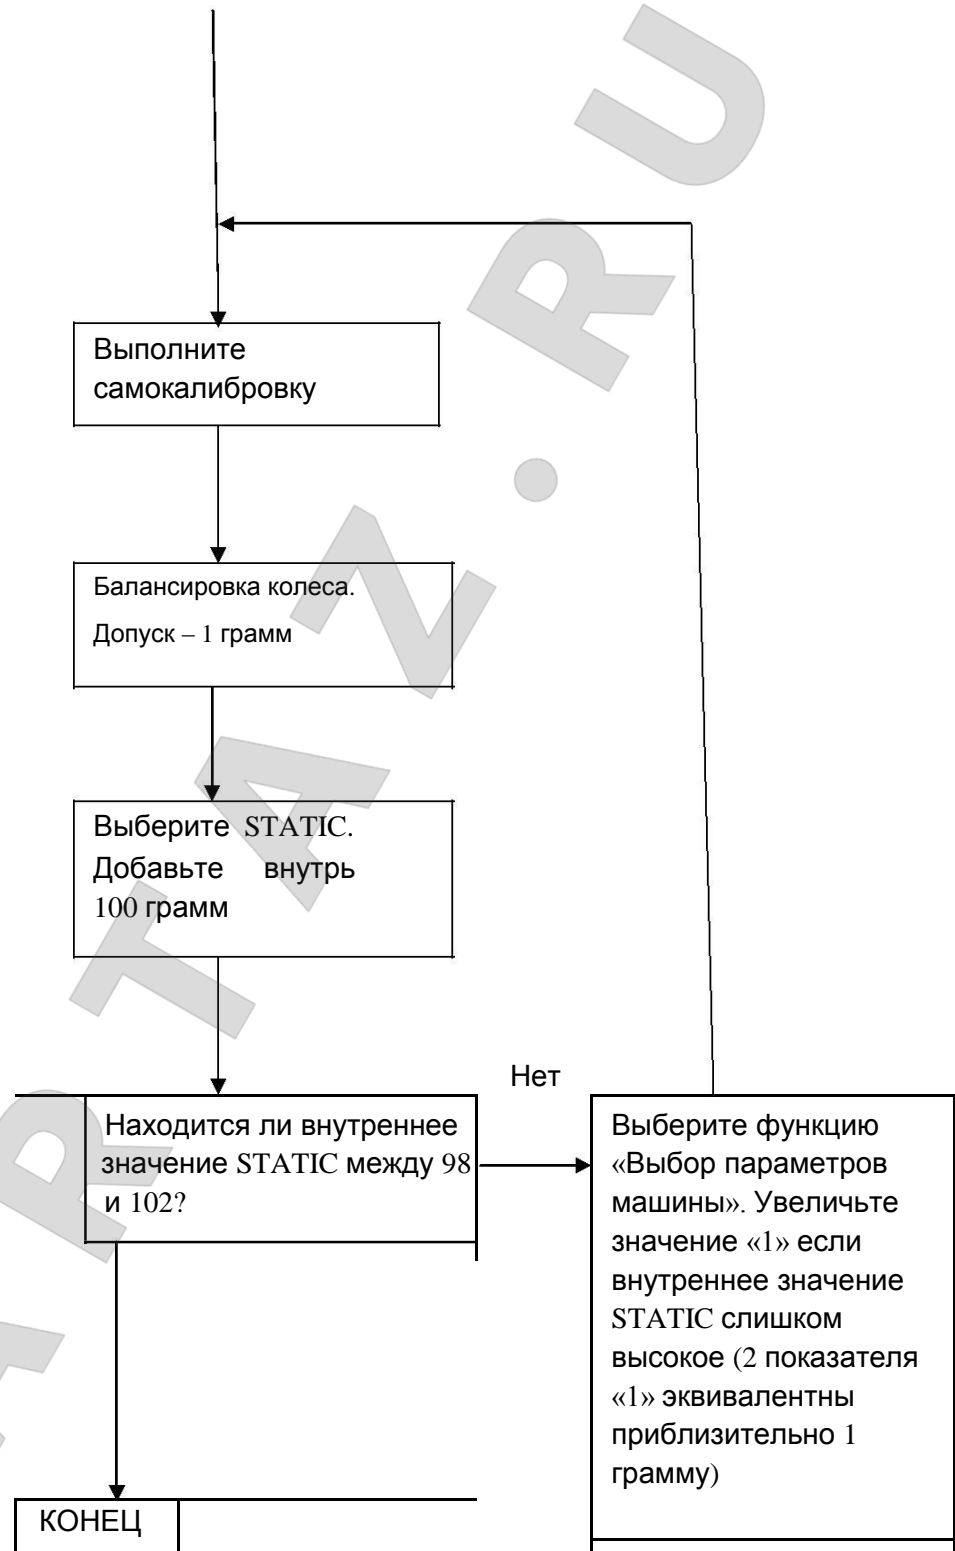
Выполните самокалибровку

Балансировка колеса.

Допуск – 1 грамм

Выберите STATIC. Добавьте внутрь 100 грамм

Нет

Находится ли внутреннее значение STATIC между 98 и 102?

Выберите функцию «Выбор параметров машины». Увеличьте значение «1» если внутреннее значение STATIC слишком высокое (2 показателя «1» эквивалентны приблизительно 1 грамму)

КОНЕЦ